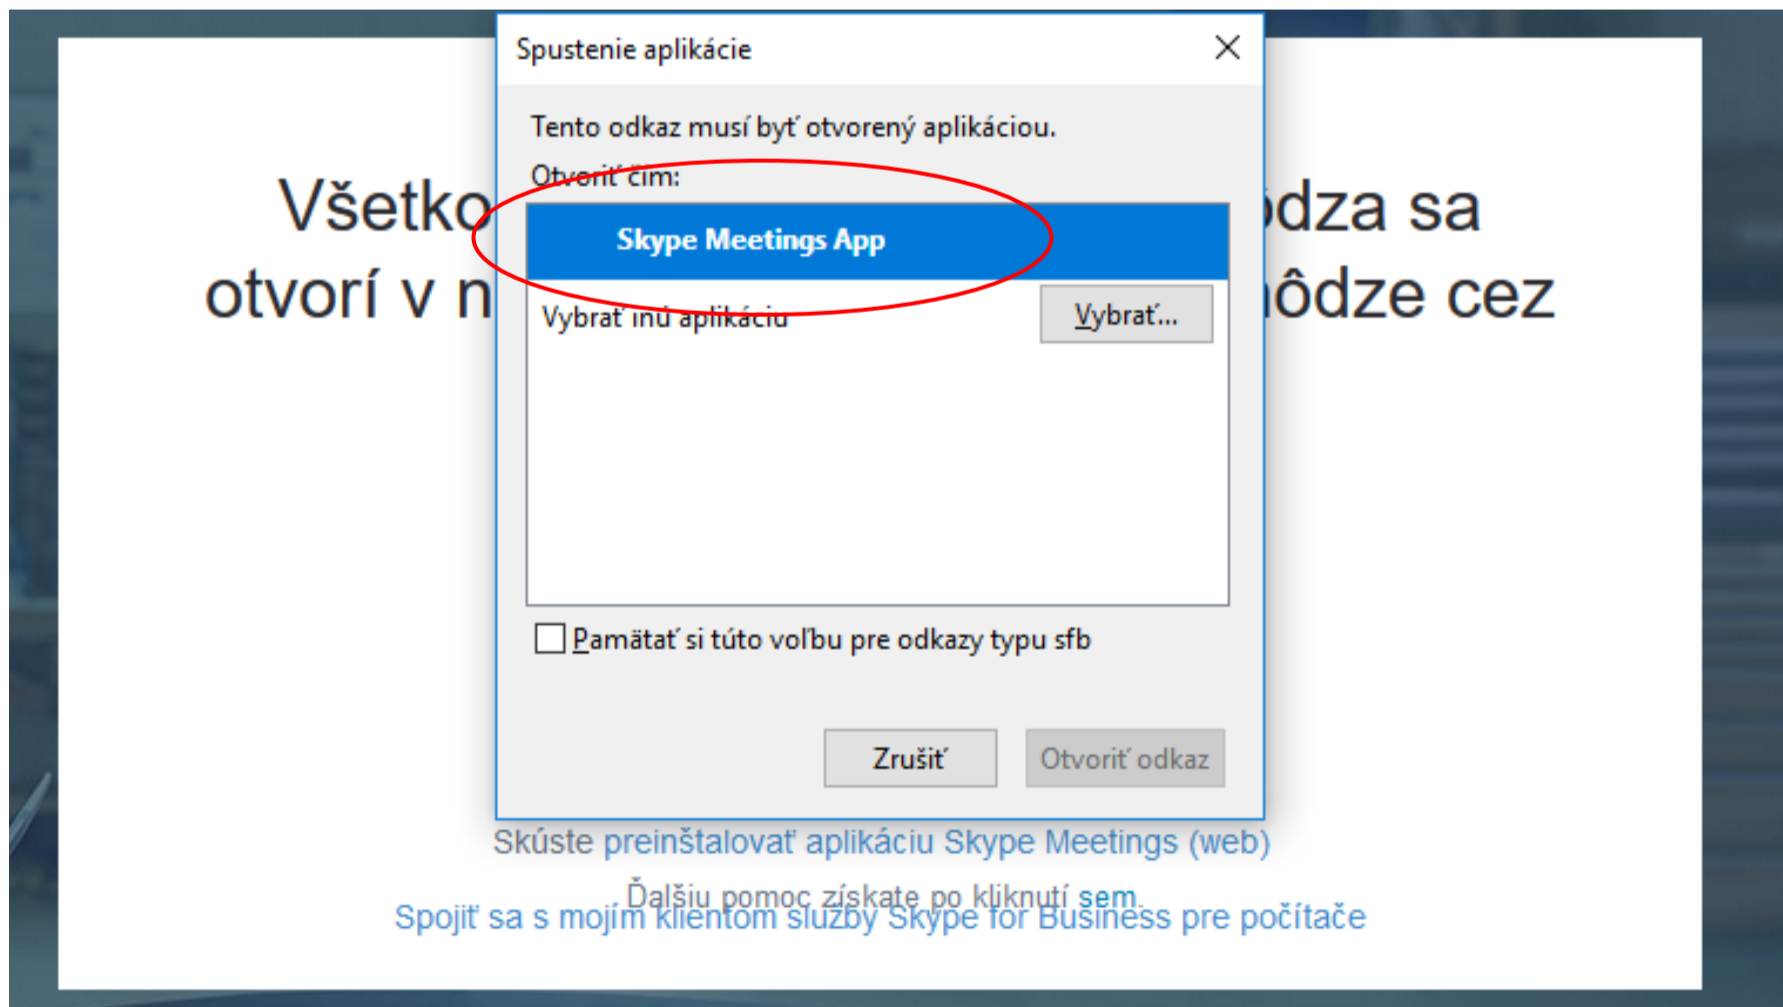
Všetko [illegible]ódza sa
otvorí v n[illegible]ôdze cez

Spustenie aplikácie

Tento odkaz musí byť otvorený aplikáciou.

Otvoriť čím:

Skype Meetings App

Vybrať inú aplikáciu

Vybrať...

Pamätať si túto voľbu pre odkazy typu sfb

Zrušiť

Otvoriť odkaz

Skúste preinštalovať aplikáciu Skype Meetings (web)

Ďalšiu pomoc získate po kliknutí sem.

Spojiť sa s mojím klientom služby Skype for Business pre počítače